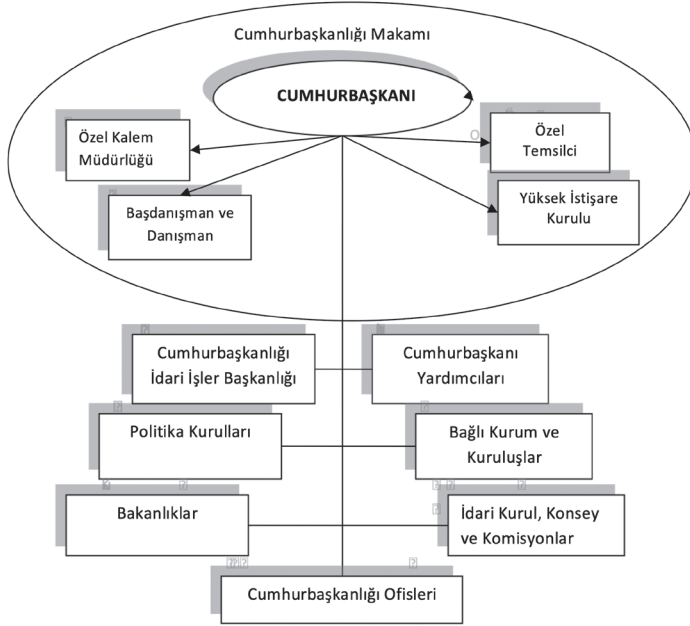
Cumhurbaşkanlığı Makamı

CUMHURBAŞKANI

Özel Kalem Müdürlüğü

Özel Temsilci

Başdanışman ve Danışman

Yüksek İstişare Kurulu

Cumhurbaşkanlığı İdari İşler Başkanlığı

Cumhurbaşkanı Yardımcıları

Politika Kurulları

Bağlı Kurum ve Kuruluşlar

Bakanlıklar

İdari Kurul, Konsey ve Komisyonlar

Cumhurbaşkanlığı Ofisleri